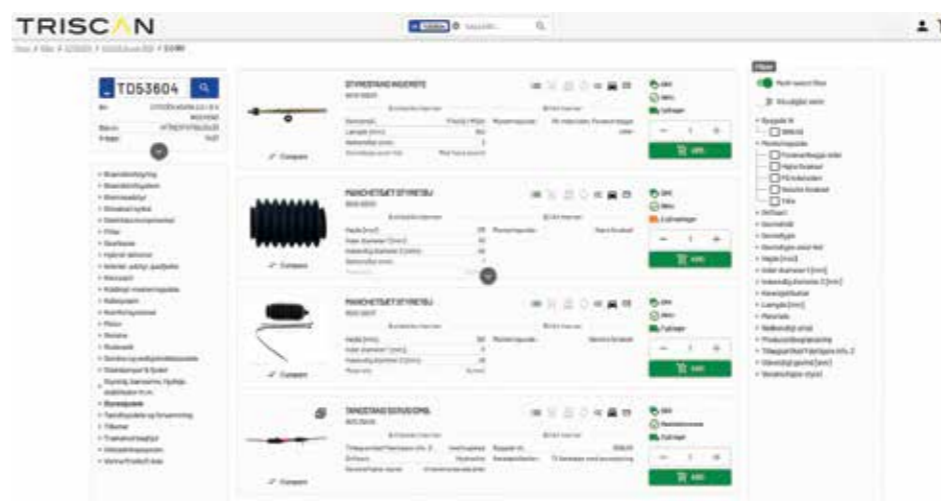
TRISCAN

Søg efter...

TD53604

STYRESTANG INDERSTE

Compare

MANCHETSÆT STYRETØJ

Compare

MANCHETSÆT STYRETØJ

Compare

STYRESTANG

Compare

Filter

Styrestang

Manchetsæt

Indeværende vinkel

Dellaert

Diameter

Materiale

Længde [mm]

Producentbeskrivelse